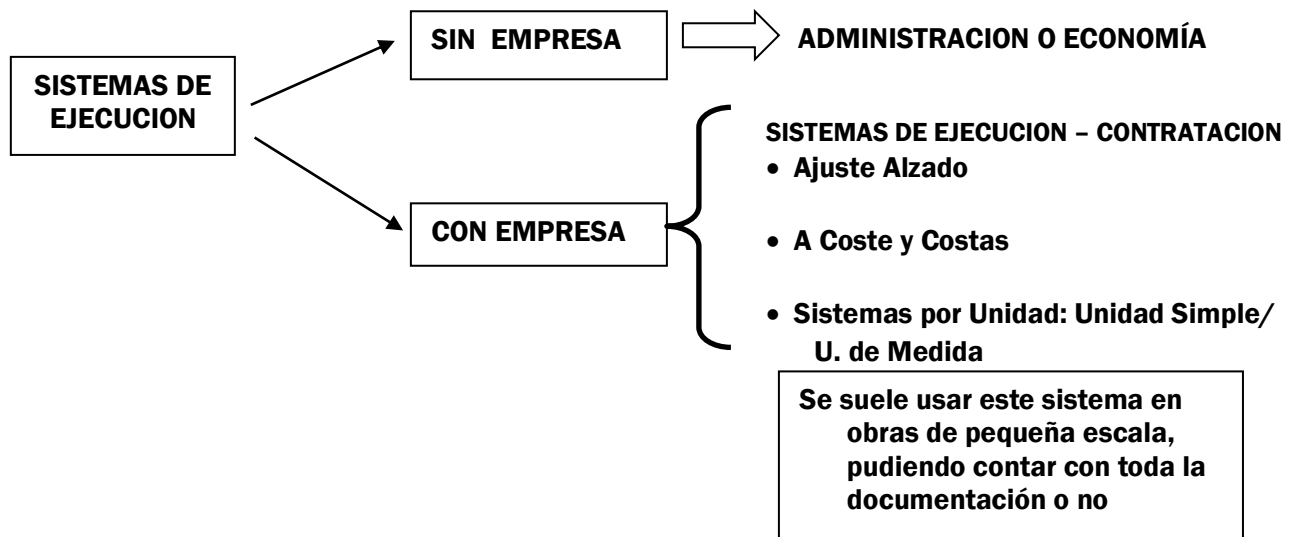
SISTEMAS DE EJECUCION

SIN EMPRESA

ADMINISTRACION O ECONOMÍA

CON EMPRESA

SISTEMAS DE EJECUCION – CONTRATACION
• Ajuste Alzado
• A Coste y Costas
• Sistemas por Unidad: Unidad Simple/ U. de Medida

Se suele usar este sistema en obras de pequeña escala, pudiendo contar con toda la documentación o no